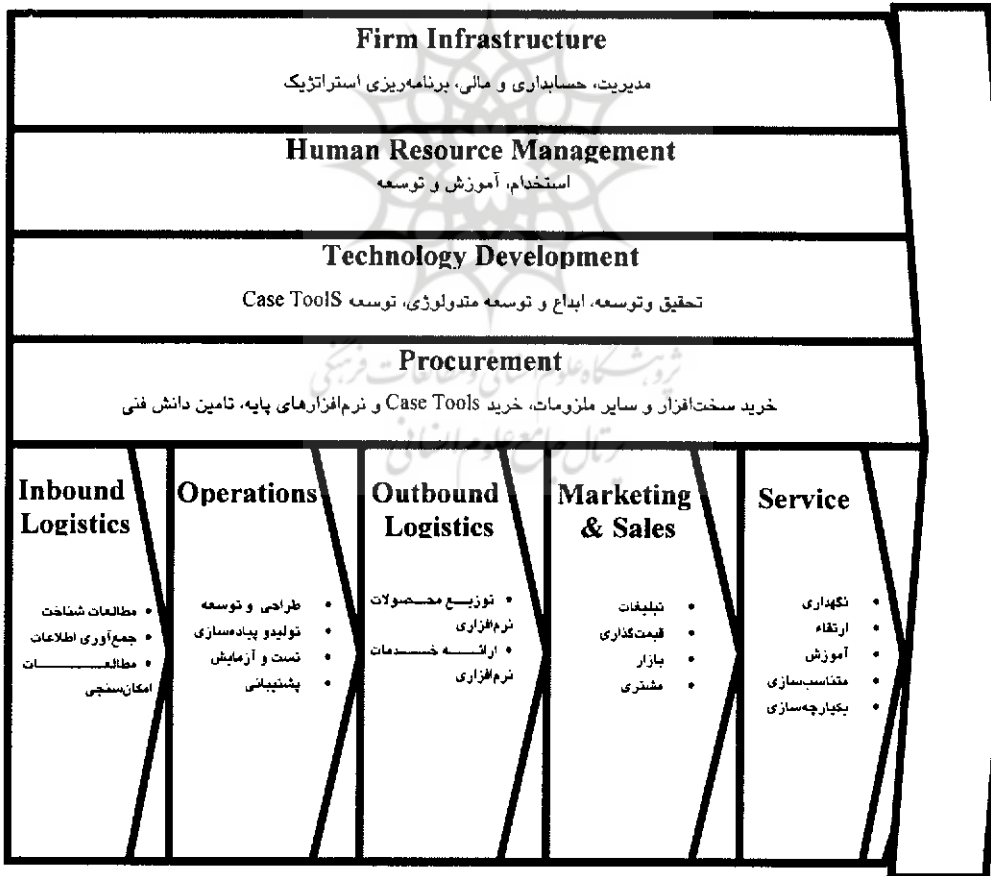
Firm Infrastructure

مدیریت، حسابداری و مالی، برنامه‌ریزی استراتژیک

Human Resource Management

استخدام، آموزش و توسعه

Technology Development

تحقیق وتوسعه، ابداع و توسعه متدولوژی، توسعه Case ToolS

Procurement

خرید سخت‌افزار و سایر ملزومات، خرید Case Tools و نرم‌افزارهای پایه، تامین دانش فنی

Inbound Logistics

• مطالعات شناخت
• جمع‌آوری اطلاعات
• مطالعـــــــات امکان‌سنجی

Operations

• طراحی و توسعه
• تولیدو پیاده‌سازی
• تست و آزمایش
• پشتیبانی

Outbound Logistics

• توزیـــع محـــصولات نرم‌افزاری
• ارائــــه خـــدمات نرم‌افزاری

Marketing & Sales

• تبلیغات
• قیمت‌گذاری
• بازار
• مشتری

Service

• نگهداری
• ارتقاء
• آموزش
• متناسب‌سازی
• یکپارچه‌سازی